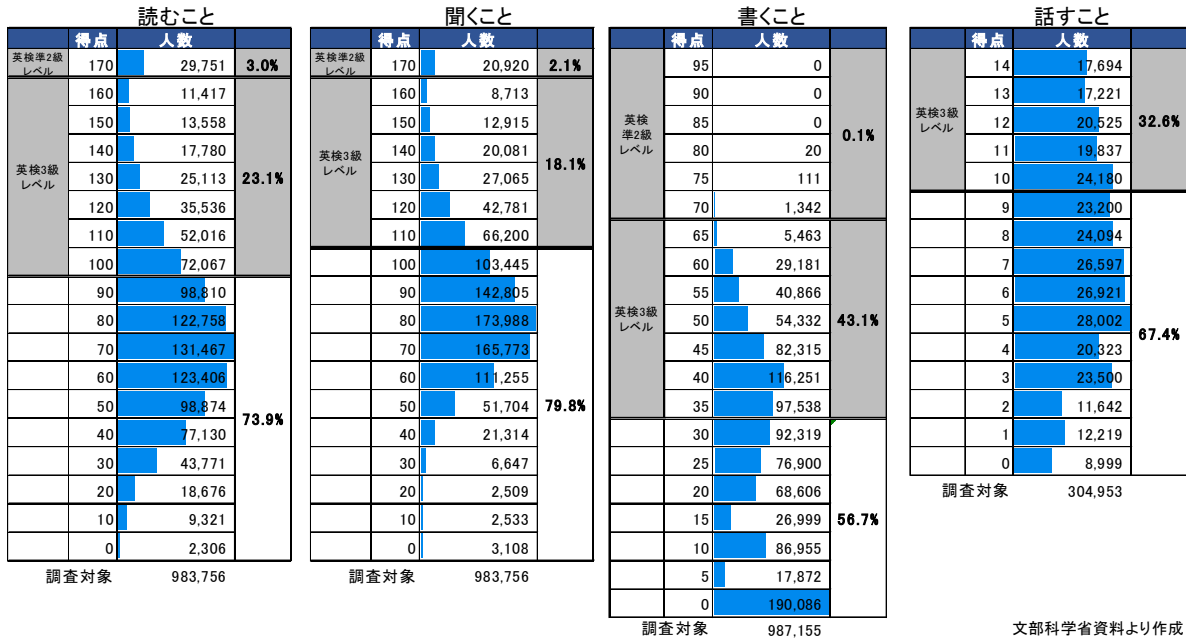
読むこと

| | 得点 | 人数 | |
|---|---|---|---|
| 英検準2級レベル | 170 | 29,751 | 3.0% |
| 英検3級レベル | 160 | 11,417 | 23.1% |
| | 150 | 13,558 | |
| | 140 | 17,780 | |
| | 130 | 25,113 | |
| | 120 | 35,536 | |
| | 110 | 52,016 | |
| | 100 | 72,067 | |
| | 90 | 98,810 | 73.9% |
| | 80 | 122,758 | |
| | 70 | 131,467 | |
| | 60 | 123,406 | |
| | 50 | 98,874 | |
| | 40 | 77,130 | |
| | 30 | 43,771 | |
| | 20 | 18,676 | |
| | 10 | 9,321 | |
| | 0 | 2,306 | |

調査対象 983,756

聞くこと

| | 得点 | 人数 | |
|---|---|---|---|
| 英検準2級レベル | 170 | 20,920 | 2.1% |
| 英検3級レベル | 160 | 8,713 | 18.1% |
| | 150 | 12,915 | |
| | 140 | 20,081 | |
| | 130 | 27,065 | |
| | 120 | 42,781 | |
| | 110 | 66,200 | |
| | 100 | 103,445 | 79.8% |
| | 90 | 142,805 | |
| | 80 | 173,988 | |
| | 70 | 165,773 | |
| | 60 | 111,255 | |
| | 50 | 51,704 | |
| | 40 | 21,314 | |
| | 30 | 6,647 | |
| | 20 | 2,509 | |
| | 10 | 2,533 | |
| | 0 | 3,108 | |

調査対象 983,756

書くこと

| | 得点 | 人数 | |
|---|---|---|---|
| 英検準2級レベル | 95 | 0 | 0.1% |
| | 90 | 0 | |
| | 85 | 0 | |
| | 80 | 20 | |
| | 75 | 111 | |
| | 70 | 1,342 | |
| 英検3級レベル | 65 | 5,463 | 43.1% |
| | 60 | 29,181 | |
| | 55 | 40,866 | |
| | 50 | 54,332 | |
| | 45 | 82,315 | |
| | 40 | 116,251 | |
| | 35 | 97,538 | |
| | 30 | 92,319 | 56.7% |
| | 25 | 76,900 | |
| | 20 | 68,606 | |
| | 15 | 26,999 | |
| | 10 | 86,955 | |
| | 5 | 17,872 | |
| | 0 | 190,086 | |

調査対象 987,155

話すこと

| | 得点 | 人数 | |
|---|---|---|---|
| 英検3級レベル | 14 | 17,694 | 32.6% |
| | 13 | 17,221 | |
| | 12 | 20,525 | |
| | 11 | 19,837 | |
| | 10 | 24,180 | |
| | 9 | 23,200 | 67.4% |
| | 8 | 24,094 | |
| | 7 | 26,597 | |
| | 6 | 26,921 | |
| | 5 | 28,002 | |
| | 4 | 20,323 | |
| | 3 | 23,500 | |
| | 2 | 11,642 | |
| | 1 | 12,219 | |
| | 0 | 8,999 | |

調査対象 304,953

文部科学省資料より作成